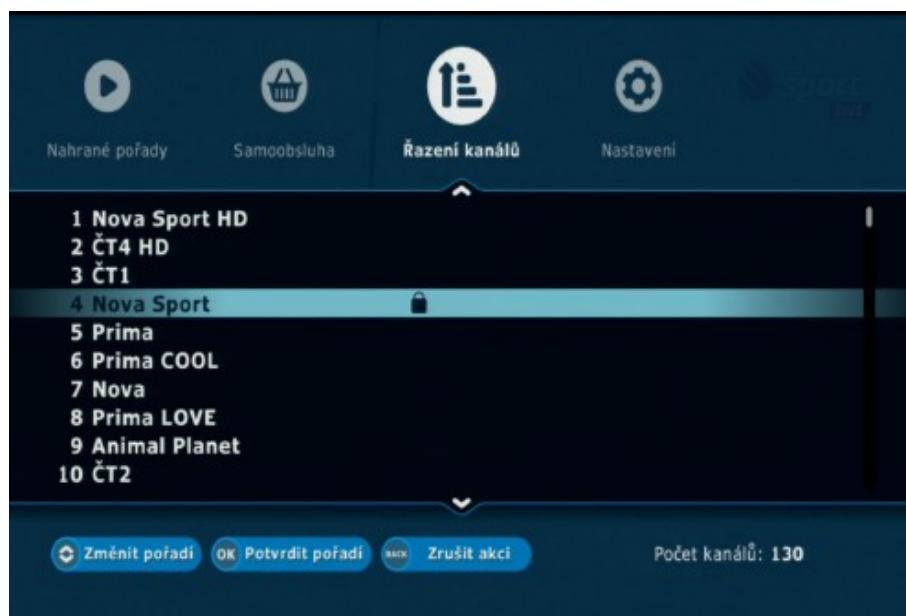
Nahrané pořady Samoobsluha Řazení kanálů Nastavení

1 Nova Sport HD
2 ČT4 HD
3 ČT1
4 Nova Sport
5 Prima
6 Prima COOL
7 Nova
8 Prima LOVE
9 Animal Planet
10 ČT2

Změnit pořadí OK Potvrdit pořadí BACK Zrušit akci Počet kanálů: 130